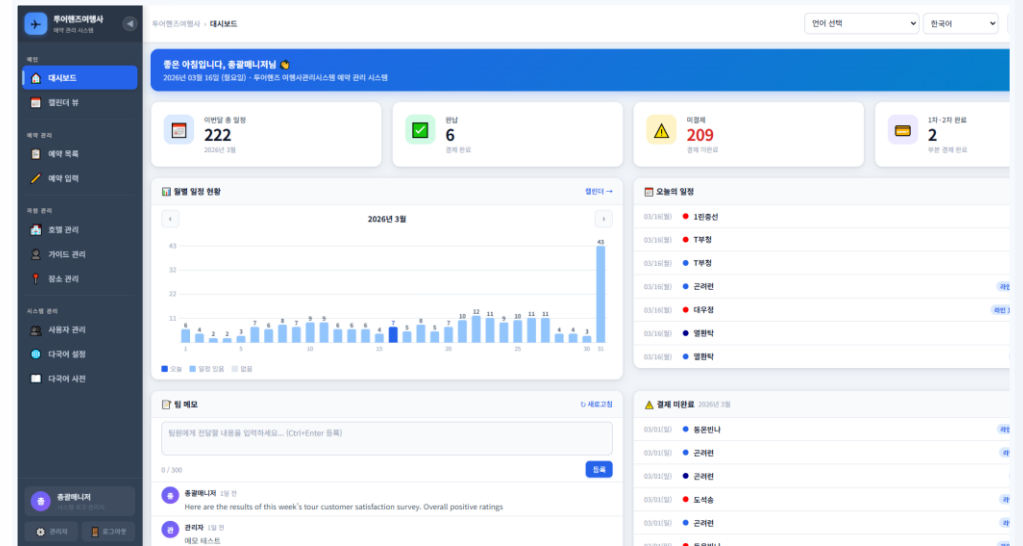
투어핸즈여행사
예약 관리 시스템

메인
대시보드
캘린더 뷰

예약 관리
예약 목록
예약 입력

자원 관리
호텔 관리
가이드 관리
장소 관리

시스템 관리
사용자 관리
다국어 설정
다국어 사전

총괄매니저
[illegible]
관리자
로그아웃

투어핸즈여행사 › 대시보드

언어 선택
한국어

좋은 아침입니다, 총괄매니저님 👋
2026년 03월 16일 (월요일) - 투어핸즈 여행사관리시스템 예약 관리 시스템

이번달 총 일정
222
2026년 3월

완납
6
결제 완료

미결제
209
결제 미완료

1차·2차 완료
2
부분 결제 완료

월별 일정 현황
캘린더 →
2026년 3월

| 1 | 2 | 3 | 4 | 5 | 6 | 7 | 8 | 9 | 10 | 11 | 12 | 13 | 14 | 15 | 16 | 17 | 18 | 19 | 20 | 21 | 22 | 23 | 24 | 25 | 26 | 27 | 28 | 29 | 30 | 31 |
|---|---|---|---|---|---|---|---|---|---|---|---|---|---|---|---|---|---|---|---|---|---|---|---|---|---|---|---|---|---|---|
| 6 | 4 | 2 | 2 | 3 | 7 | 6 | 8 | 7 | 9 | 9 | 6 | 6 | 6 | 4 | 7 | 5 | 8 | 5 | 7 | 10 | 12 | 11 | 9 | 10 | 11 | 11 | 4 | 4 | 3 | 43 |

43
32
22
11
0
1
5
10
15
20
25
30
31
오늘
일정 있음
없음

오늘의 일정
03/16(월) 1민층선
03/16(월) T부청
03/16(월) T부청
03/16(월) 곤려런
03/16(월) 대우정
03/16(월) 엘환탁
03/16(월) 엘환탁

팀 메모
↻ 새로고침
팀원에게 전달할 내용을 입력하세요... (Ctrl+Enter 등록)
0 / 300
등록
총괄매니저 1일 전
Here are the results of this week's tour customer satisfaction survey. Overall positive ratings
관리자 1일 전
메모 테스트

결제 미완료 2026년 3월
03/01(일) 동론빈나
03/01(일) 곤려런
03/01(일) 곤려런
03/01(일) 도석송
03/01(일) 곤려런